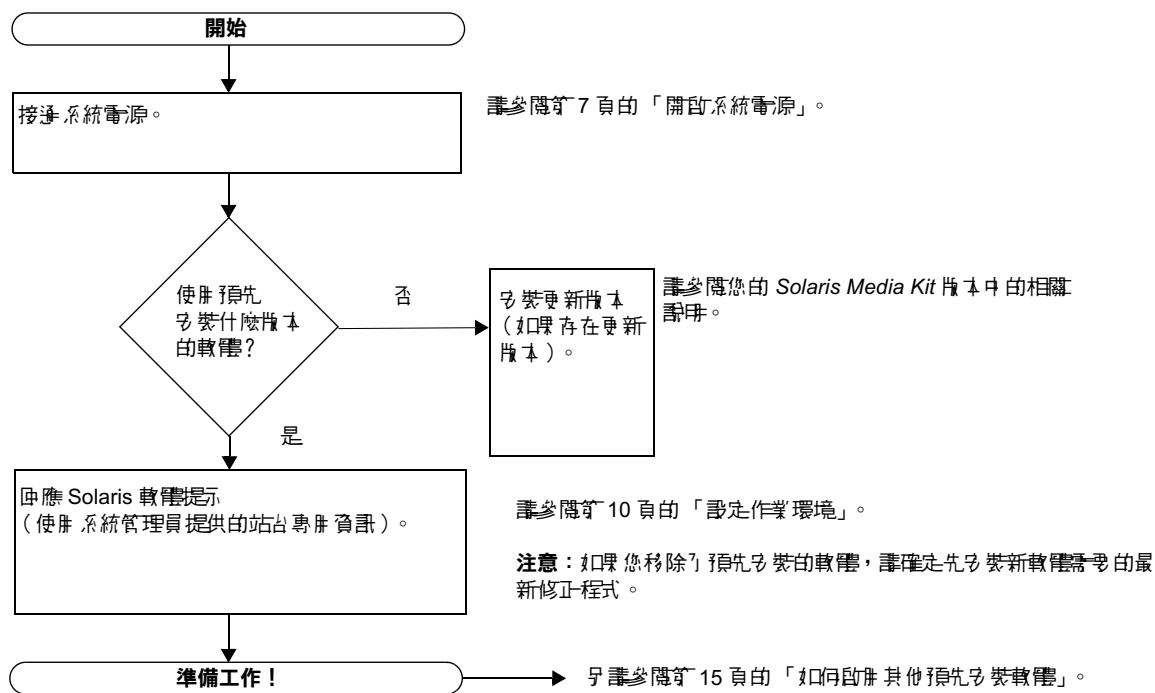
開始

接通系統電源。

請參閱第 7 頁的「開啟系統電源」。

使用預先安裝什麼版本的軟體？

否

安裝更新版本（如果存在更新版本）。

請參閱您的 *Solaris Media Kit* 版本中的相關說明。

是

回應 Solaris 軟體提示（使用系統管理員提供的站台專用資訊）。

請參閱第 10 頁的「設定作業環境」。

**注意：**如果您移除了預先安裝的軟體，請確定先安裝新軟體需要的最新修正程式。

準備工作！

另請參閱第 15 頁的「如何啟用其他預先安裝軟體」。